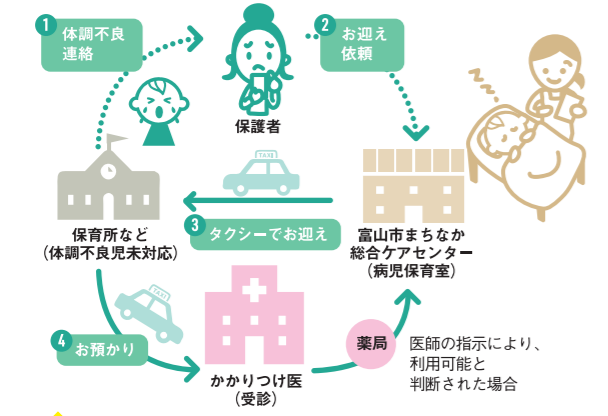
1 体調不良連絡

2 お迎え依頼

保護者

TAXI

保育所など
(体調不良児未対応)

富山市まちなか
総合ケアセンター
(病児保育室)

3 タクシーでお迎え

TAXI

4 お預かり

かかりつけ医
(受診)

薬局

医師の指示により、
利用可能と
判断された場合